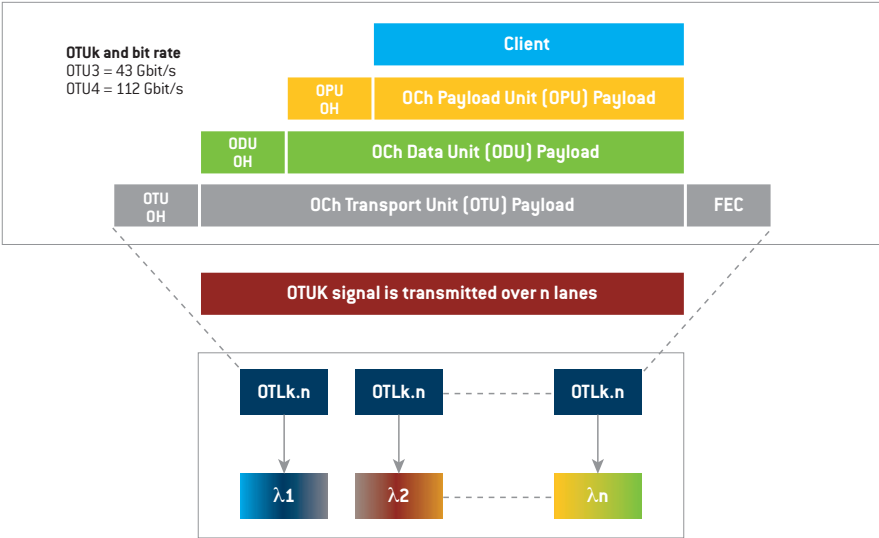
OTUk and bit rate
OTU3 = 43 Gbit/s
OTU4 = 112 Gbit/s

Client

OPU OH

OCh Payload Unit (OPU) Payload

ODU OH

OCh Data Unit (ODU) Payload

OTU OH

OCh Transport Unit (OTU) Payload

FEC

OTUK signal is transmitted over n lanes

OTLk.n

OTLk.n

OTLk.n

λ1

λ2

λn